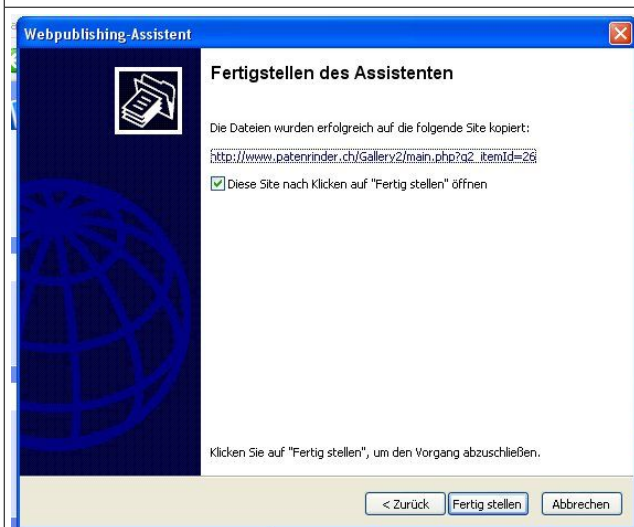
Webpublishing-Assistent

Fertigstellen des Assistenten

Die Dateien wurden erfolgreich auf die folgende Site kopiert:

http://www.patenrinder.ch/Gallery2/main.php?g2_itemId=26

Diese Site nach Klicken auf "Fertig stellen" öffnen

Klicken Sie auf "Fertig stellen", um den Vorgang abzuschließen.

< Zurück | Fertig stellen | Abbrechen